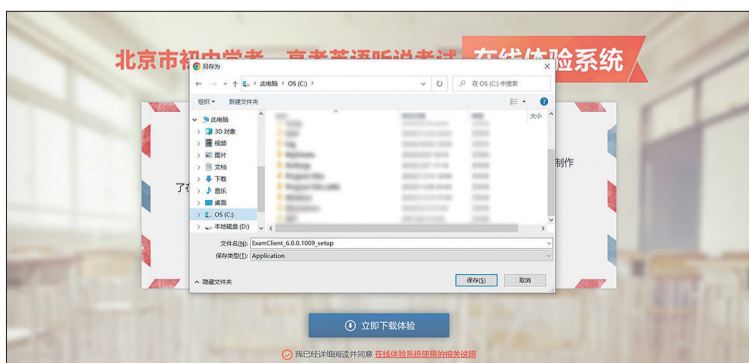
北京市初中学考、高考英语听说考试 在线体验系统

另存为

← → ↑ 此电脑 › OS (C:) ›

在 OS (C:) 中搜索

组织 ▾ 新建文件夹

大小

此电脑
3D 对象
视频
图片
文档
下载
音乐
桌面
OS (C:)
本地磁盘 (D:)

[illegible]

制作

了在

文件名(N): ExamClient_6.0.0.1009_setup

保存类型(T): Application

隐藏文件夹

保存(S) 取消

立即下载体验

我已经详细阅读并同意 在线体验系统使用的相关说明